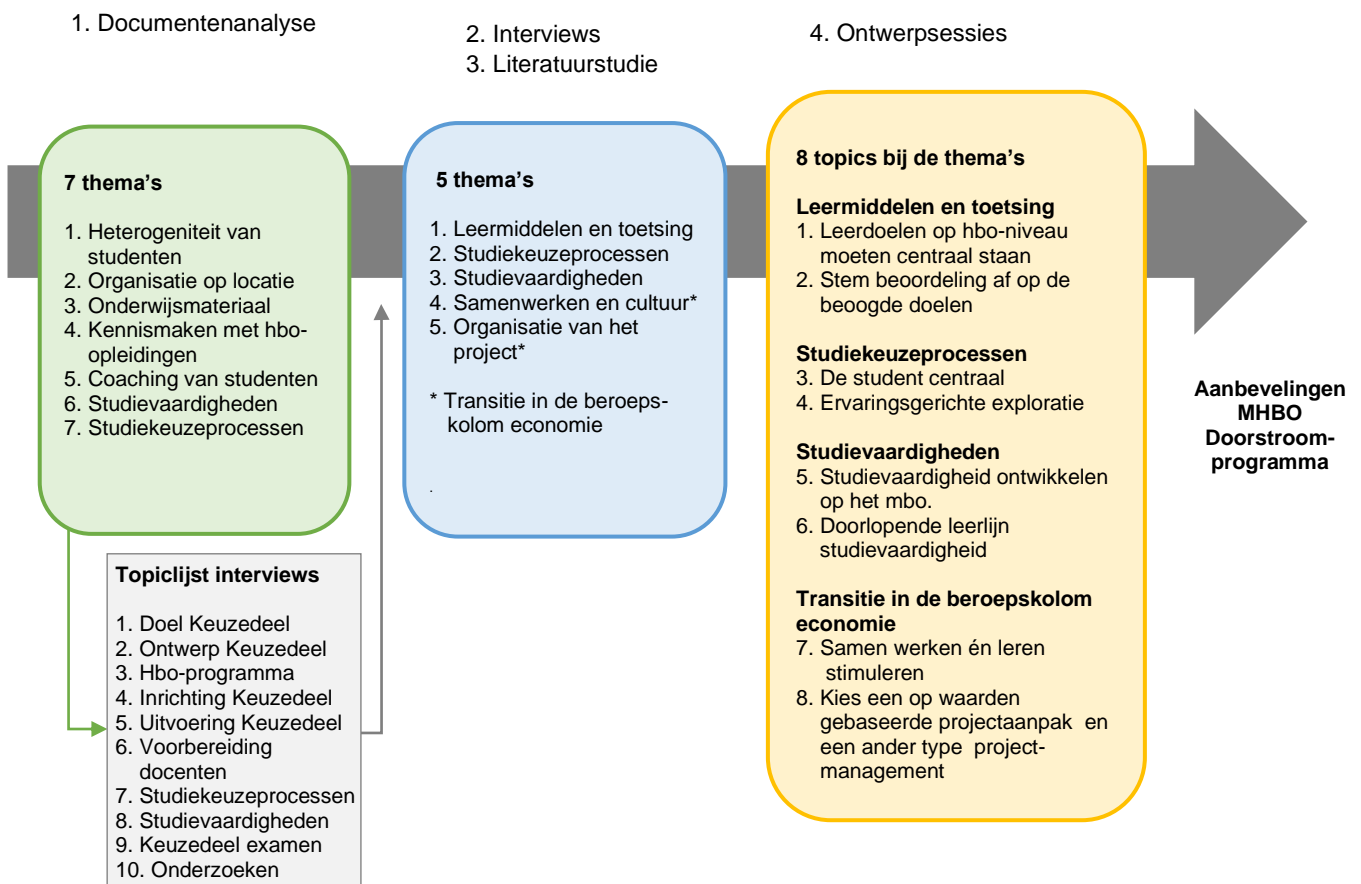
1. Documentenanalyse

2. Interviews
3. Literatuurstudie

4. Ontwerpsessies

**7 thema's**

1. Heterogeniteit van studenten
2. Organisatie op locatie
3. Onderwijsmateriaal
4. Kennismaken met hbo-opleidingen
5. Coaching van studenten
6. Studievaardigheden
7. Studiekeuzeprocessen

**Topiclijst interviews**

1. Doel Keuzedeel
2. Ontwerp Keuzedeel
3. Hbo-programma
4. Inrichting Keuzedeel
5. Uitvoering Keuzedeel
6. Voorbereiding docenten
7. Studiekeuzeprocessen
8. Studievaardigheden
9. Keuzedeel examen
10. Onderzoeken

**5 thema's**

1. Leermiddelen en toetsing
2. Studiekeuzeprocessen
3. Studievaardigheden
4. Samenwerken en cultuur*
5. Organisatie van het project*

* Transitie in de beroepskolom economie

**8 topics bij de thema's**

**Leermiddelen en toetsing**
1. Leerdoelen op hbo-niveau moeten centraal staan
2. Stem beoordeling af op de beoogde doelen

**Studiekeuzeprocessen**
3. De student centraal
4. Ervaringsgerichte exploratie

**Studievaardigheden**
5. Studievaardigheid ontwikkelen op het mbo.
6. Doorlopende leerlijn studievaardigheid

**Transitie in de beroepskolom economie**
7. Samen werken én leren stimuleren
8. Kies een op waarden gebaseerde projectaanpak en een ander type project-management

**Aanbevelingen MHBO Doorstroom-programma**